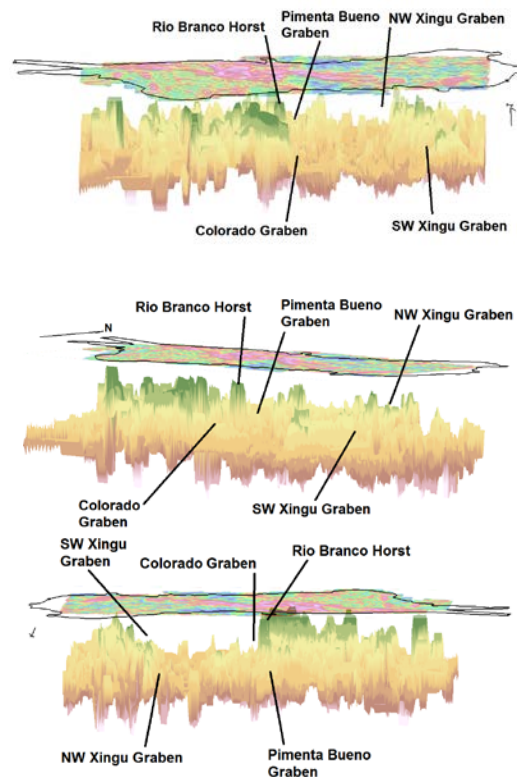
Rio Branco Horst
Pimenta Bueno Graben
NW Xingu Graben
Colorado Graben
SW Xingu Graben

Rio Branco Horst
Pimenta Bueno Graben
N
NW Xingu Graben
Colorado Graben
SW Xingu Graben

SW Xingu Graben
Colorado Graben
Rio Branco Horst
NW Xingu Graben
Pimenta Bueno Graben